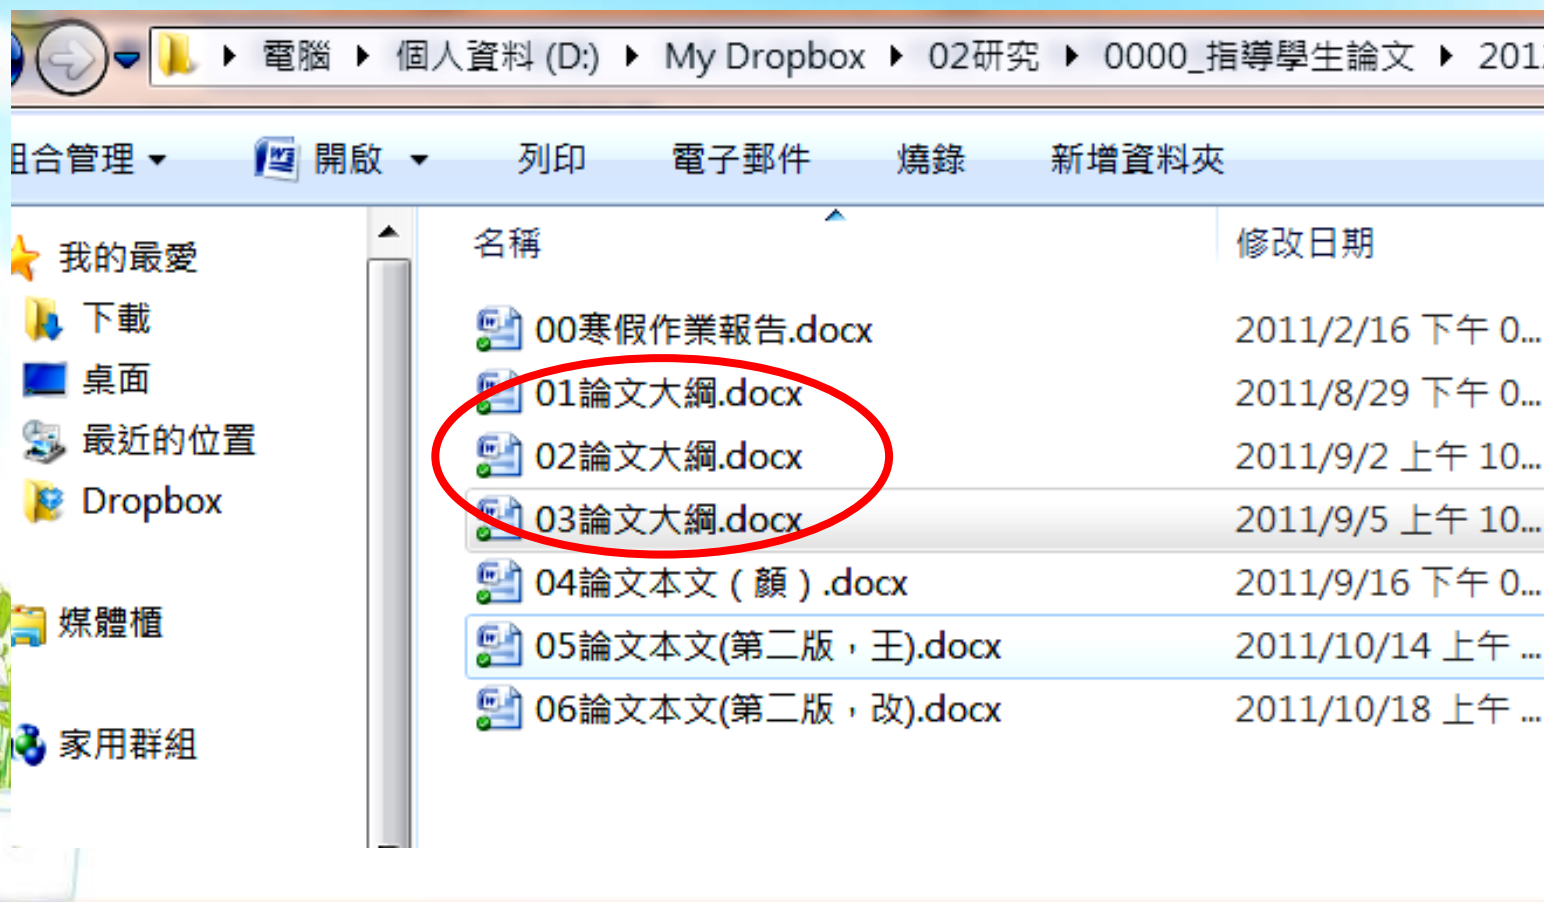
電腦 ▸ 個人資料 (D:) ▸ My Dropbox ▸ 02研究 ▸ 0000_指導學生論文 ▸ 201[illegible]

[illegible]組合管理 ▾ 開啟 ▾ 列印 電子郵件 燒錄 新增資料夾

我的最愛
下載
桌面
最近的位置
Dropbox

媒體櫃

家用群組

| 名稱 | 修改日期 |
|---|---|
| 00寒假作業報告.docx | 2011/2/16 下午 0... |
| 01論文大綱.docx | 2011/8/29 下午 0... |
| 02論文大綱.docx | 2011/9/2 上午 10... |
| 03論文大綱.docx | 2011/9/5 上午 10... |
| 04論文本文（顏）.docx | 2011/9/16 下午 0... |
| 05論文本文(第二版，王).docx | 2011/10/14 上午 ... |
| 06論文本文(第二版，改).docx | 2011/10/18 上午 ... |